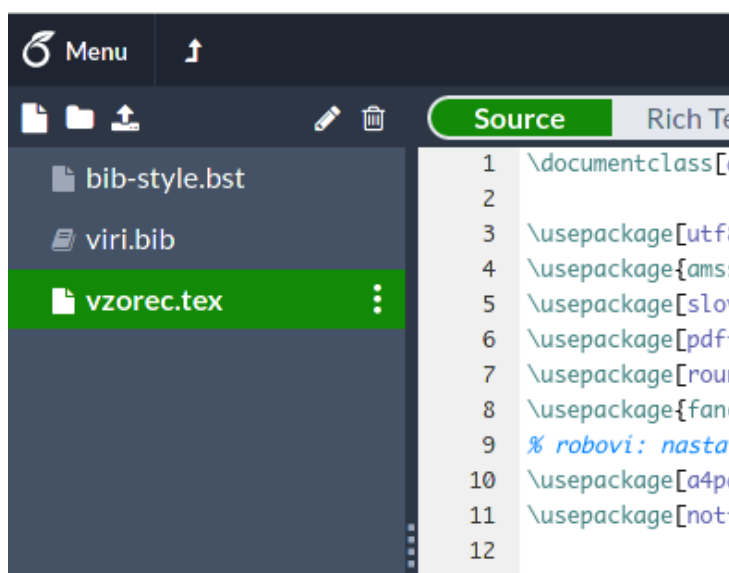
Menu

bib-style.bst
viri.bib
vzorec.tex

Source
Rich Te

1 \documentclass[
2
3 \usepackage[utf
4 \usepackage{ams
5 \usepackage[slov
6 \usepackage[pdf
7 \usepackage[rour
8 \usepackage{fanc
9 % robovi: nasta
10 \usepackage[a4p
11 \usepackage[not
12